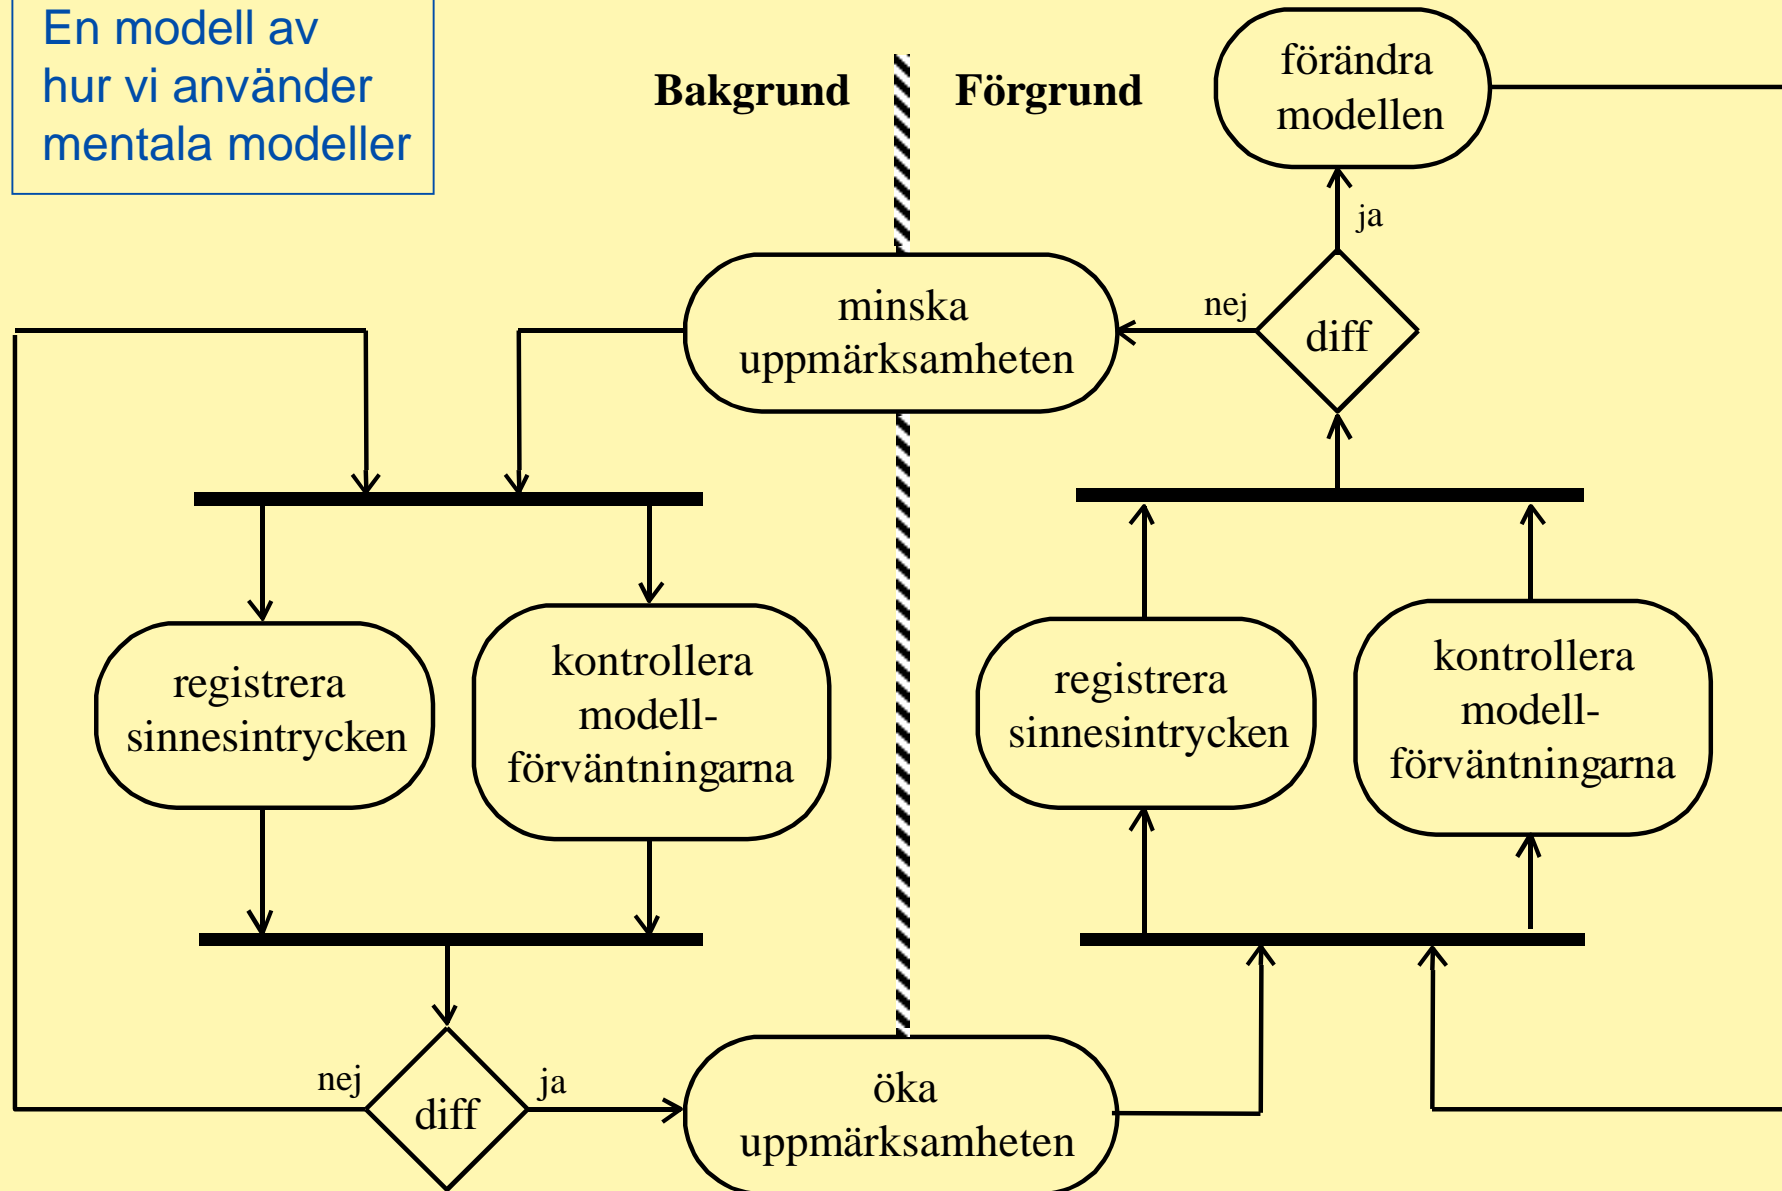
En modell av hur vi använder mentala modeller

Bakgrund

Förgrund

förändra modellen

ja

nej

diff

minska uppmärksamheten

registrera sinnesintrycken

kontrollera modell-förväntningarna

registrera sinnesintrycken

kontrollera modell-förväntningarna

nej

diff

ja

öka uppmärksamheten